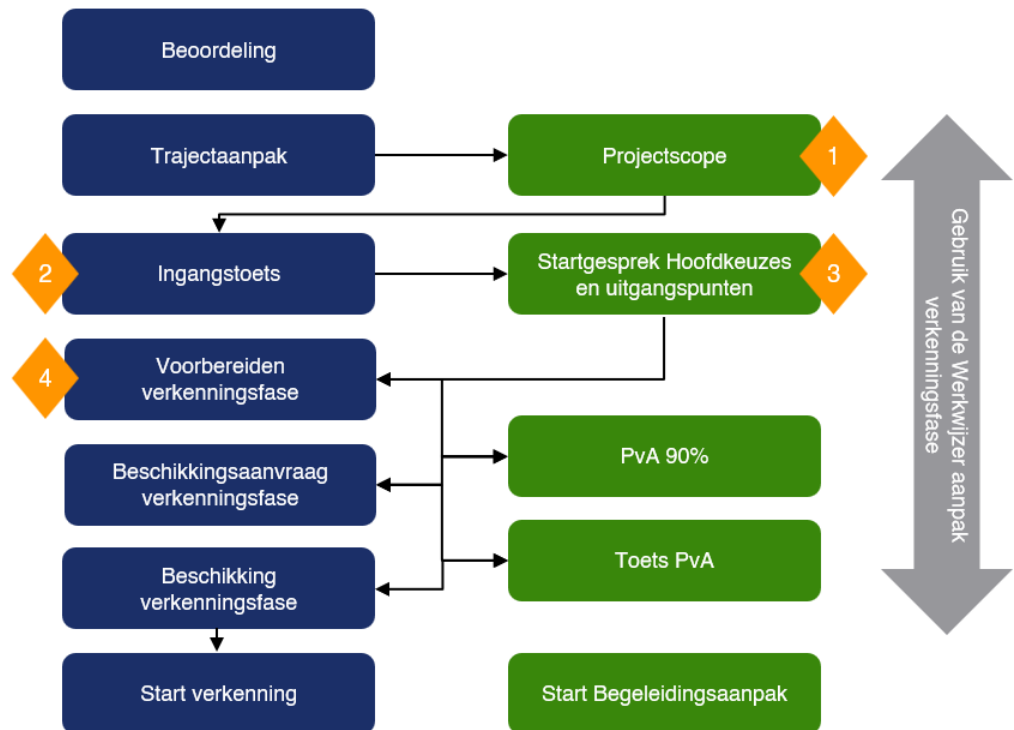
Beoordeling

Trajectaanpak

Projectscope

1

Ingangstoets

2

Startgesprek Hoofdkeuzes en uitgangspunten

3

Voorbereiden verkenningsfase

4

Beschikkingsaanvraag verkenningsfase

PvA 90%

Beschikking verkenningsfase

Toets PvA

Start verkenning

Start Begeleidingsaanpak

Gebruik van de Werkwijzer aanpak verkenningsfase